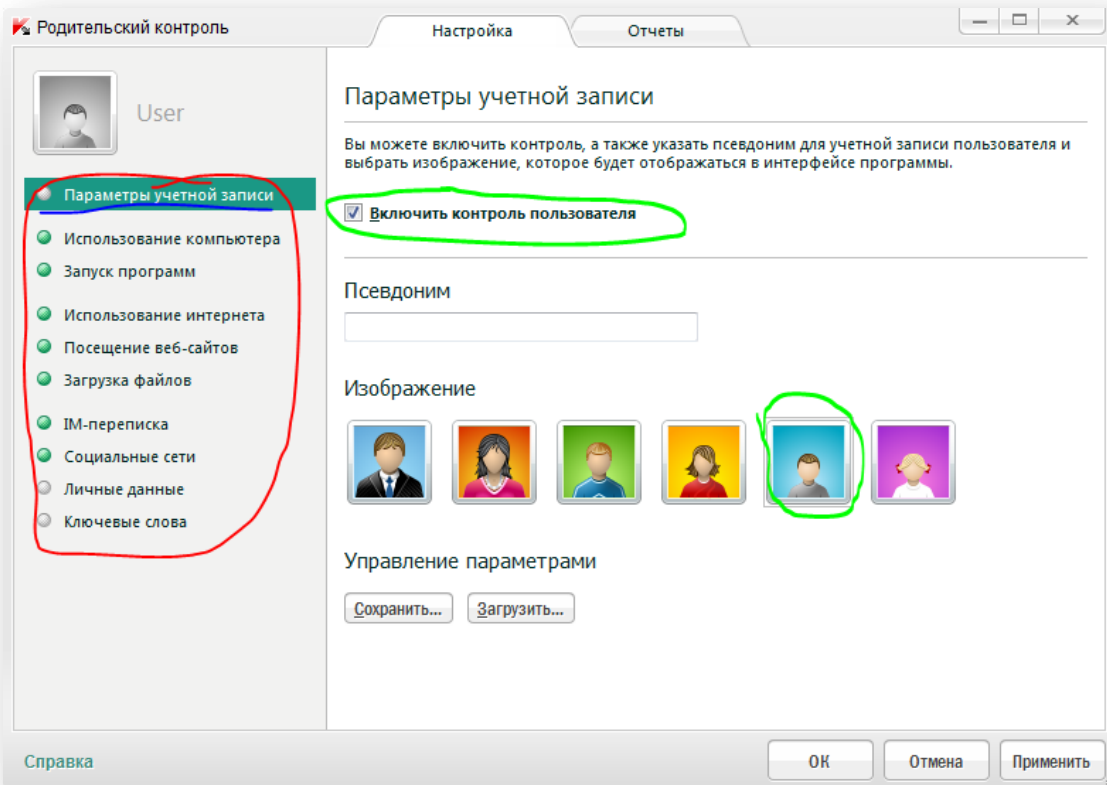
Родительский контроль

Настройка

Отчеты

User

Параметры учетной записи

Использование компьютера

Запуск программ

Использование интернета

Посещение веб-сайтов

Загрузка файлов

IM-переписка

Социальные сети

Личные данные

Ключевые слова

Параметры учетной записи

Вы можете включить контроль, а также указать псевдоним для учетной записи пользователя и выбрать изображение, которое будет отображаться в интерфейсе программы.

Включить контроль пользователя

Псевдоним

Изображение

Управление параметрами

Сохранить...

Загрузить...

Справка

OK

Отмена

Применить